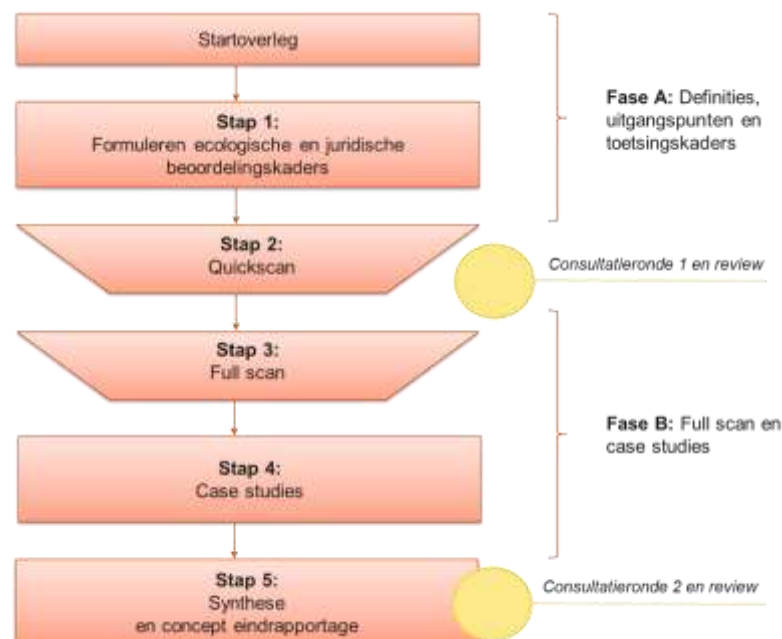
Startoverleg

**Stap 1:**
Formuleren ecologische en juridische beoordelingskaders

**Fase A:** Definities, uitgangspunten en toetsingskaders

**Stap 2:**
Quickscan

*Consultatieronde 1 en review*

**Stap 3:**
Full scan

**Fase B:** Full scan en case studies

**Stap 4:**
Case studies

**Stap 5:**
Synthese
en concept eindrapportage

*Consultatieronde 2 en review*